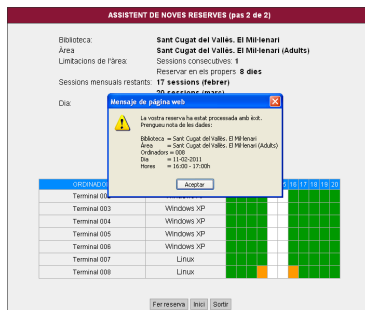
ASSISTENT DE NOVES RESERVES (pas 2 de 2)

Biblioteca: Sant Cugat del Vallès. El Mil·lenari
Àrea Sant Cugat del Vallès. El Mil·lenari (Adults)
Limitacions de l'àrea: Sessions consecutives: 1
Reservar en els propers 8 dies
Sessions mensuals restants: 17 sessions (febrer)
20 sessions (març)
Dia:

Mensaje de página web

La vostra reserva ha estat processada amb èxit. Preneu-nota de les dades:

Biblioteca = Sant Cugat del Vallès. El Mil·lenari
Àrea = Sant Cugat del Vallès. El Mil·lenari (Adults)
Ordinadors = 008
Dia = 11-02-2011
Hores = 16:00 - 17:00h

Aceptar

| ORDINADO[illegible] | | 15 | 16 | 17 | 18 | 19 | 20 |
|---|---|---|---|---|---|---|---|
| Terminal 00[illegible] | | | | | | | |
| Terminal 003 | Windows XP | | | | | | |
| Terminal 004 | Windows XP | | | | | | |
| Terminal 005 | Windows XP | | | | | | |
| Terminal 006 | Windows XP | | | | | | |
| Terminal 007 | Linux | | | | | | |
| Terminal 008 | Linux | | | | | | |

Fer reserva Inici Sortir